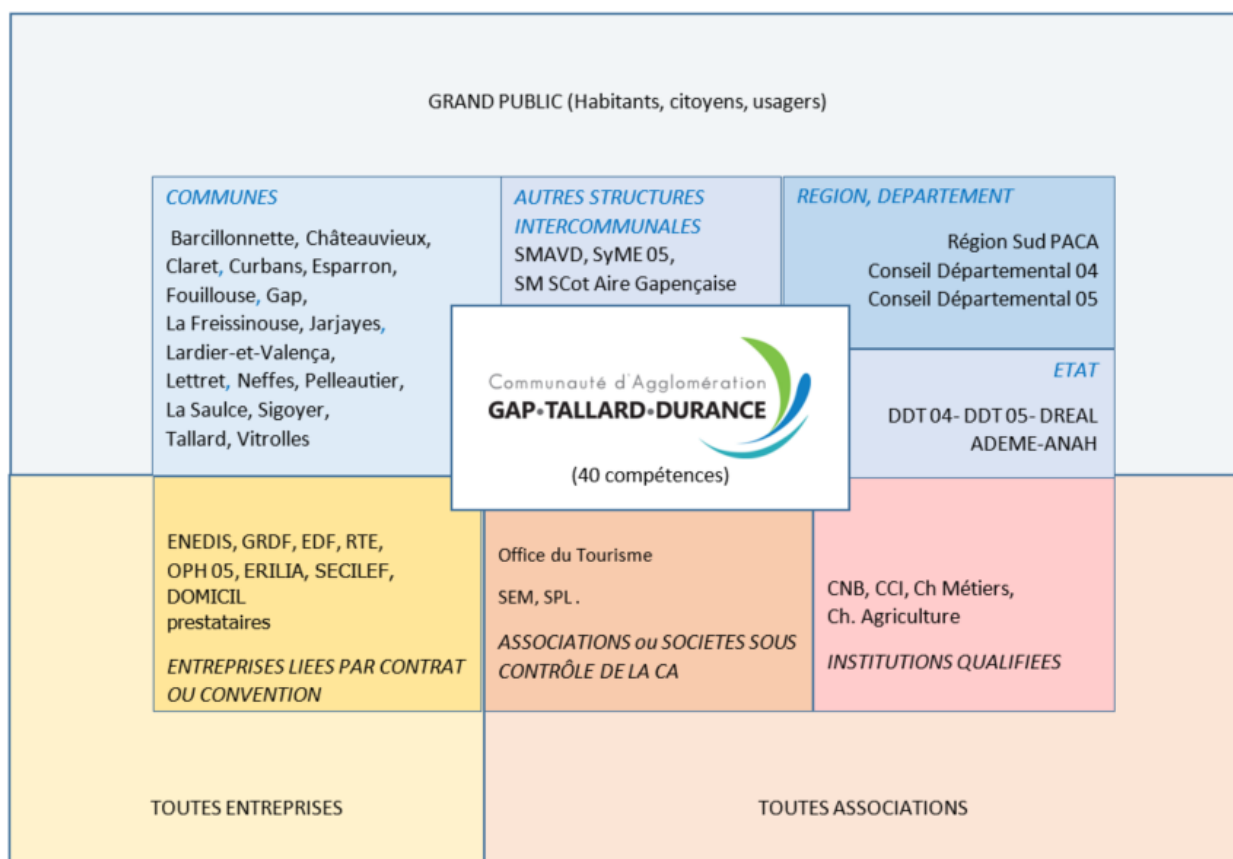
GRAND PUBLIC (Habitants, citoyens, usagers)

COMMUNES

Barcillonnette, Châteauvieux, Claret, Curbans, Esparron, Fouillouse, Gap, La Freissinouse, Jarjayes, Lardier-et-Valença, Lettret, Neffes, Pelleautier, La Saulce, Sigoyer, Tallard, Vitrolles

AUTRES STRUCTURES INTERCOMMUNALES

SMAVD, SyME 05, SM SCot Aire Gapençaise

REGION, DEPARTEMENT

Région Sud PACA
Conseil Départemental 04
Conseil Départemental 05

Communauté d'Agglomération
GAP•TALLARD•DURANCE

(40 compétences)

ETAT

DDT 04- DDT 05- DREAL
ADEME-ANAH

ENEDIS, GRDF, EDF, RTE, OPH 05, ERILIA, SECILEF, DOMICIL
prestataires

ENTREPRISES LIEES PAR CONTRAT OU CONVENTION

Office du Tourisme

SEM, SPL .

ASSOCIATIONS ou SOCIETES SOUS CONTRÔLE DE LA CA

CNB, CCI, Ch Métiers, Ch. Agriculture

INSTITUTIONS QUALIFIEES

TOUTES ENTREPRISES

TOUTES ASSOCIATIONS